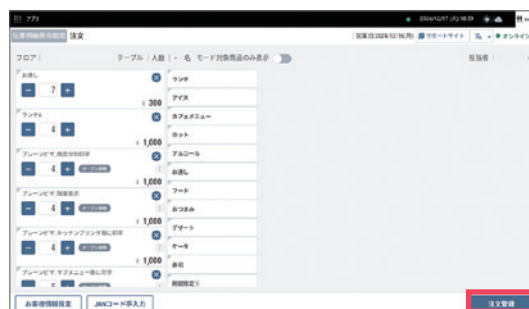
アプリ

注文情報検索画面 注文

フロア | テーブル | 人数 | - 名 モード対象商品のみ表示

担当者

お通し
7
¥ 300

ランチA
4
¥ 1,000

プレーンピザ,商品分類印字
4
¥ 1,000

プレーンピザ,職種表示
4
¥ 1,000

プレーンピザ,キッチンプリンタ個に印字
4
¥ 1,000

プレーンピザ,サブメニュー個に印字

ランチ
アイス
カフェメニュー
ホット
アルコール
お通し
フード
おつまみ
デザート
ケーキ
単品
期間限定

お客様情報指定
JANコード手入力
注文登録